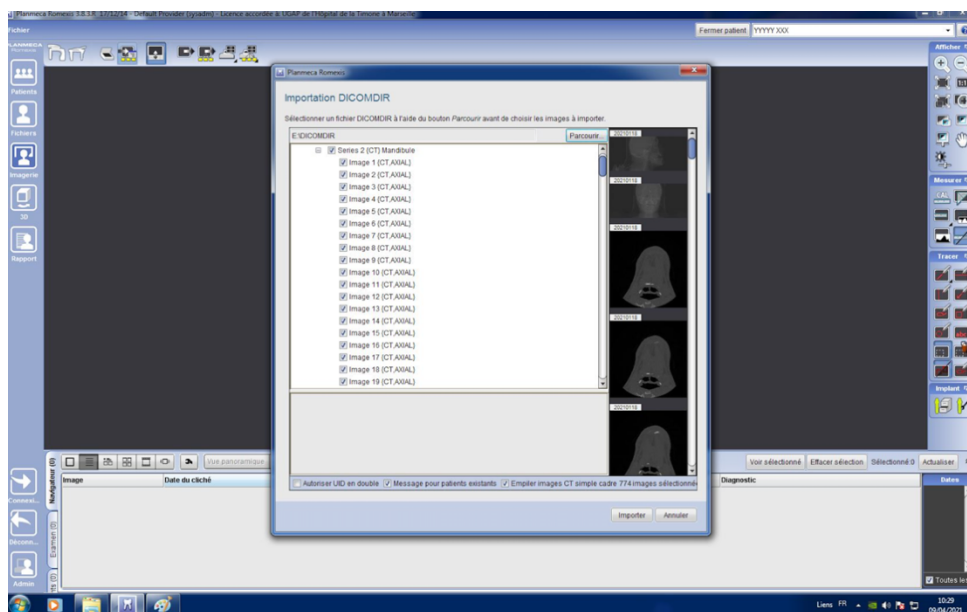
Planmeca Romexis 3.8.1.R 27/12/14 - Default Provider (sysadm) - Licence accordée à UGAP de l'Hôpital de la Timone à Marseille

Fichier

Fermer patient YYYYY XXX

Patients
Fichiers
Imagerie
3D
Rapport

Planmeca Romexis

Importation DICOMDIR

Sélectionner un fichier DICOMDIR à l'aide du bouton Parcourir avant de choisir les images à importer.

E:\DICOMDIR

Parcourir...

Series 2 (CT) Mandibule
Image 1 (CT,AXIAL)
Image 2 (CT,AXIAL)
Image 3 (CT,AXIAL)
Image 4 (CT,AXIAL)
Image 5 (CT,AXIAL)
Image 6 (CT,AXIAL)
Image 7 (CT,AXIAL)
Image 8 (CT,AXIAL)
Image 9 (CT,AXIAL)
Image 10 (CT,AXIAL)
Image 11 (CT,AXIAL)
Image 12 (CT,AXIAL)
Image 13 (CT,AXIAL)
Image 14 (CT,AXIAL)
Image 15 (CT,AXIAL)
Image 16 (CT,AXIAL)
Image 17 (CT,AXIAL)
Image 18 (CT,AXIAL)
Image 19 (CT,AXIAL)

20210118
20210118
20210118
20210118
20210118

Autoriser UID en double
Message pour patients existants
Empiler images CT simple cadre 774 images sélectionné

Importer Annuler

Afficher
Mesurer
Tracer
Implant

Vue panoramique

Voir sélectionné Effacer sélection Sélectionné:0 Actualiser

Navigateur
Examen
Image
Date du cliché
Diagnostic
Dates
Toutes les

Connexi...
Déconn...
Admin

Liens FR
10:29
09/04/2021